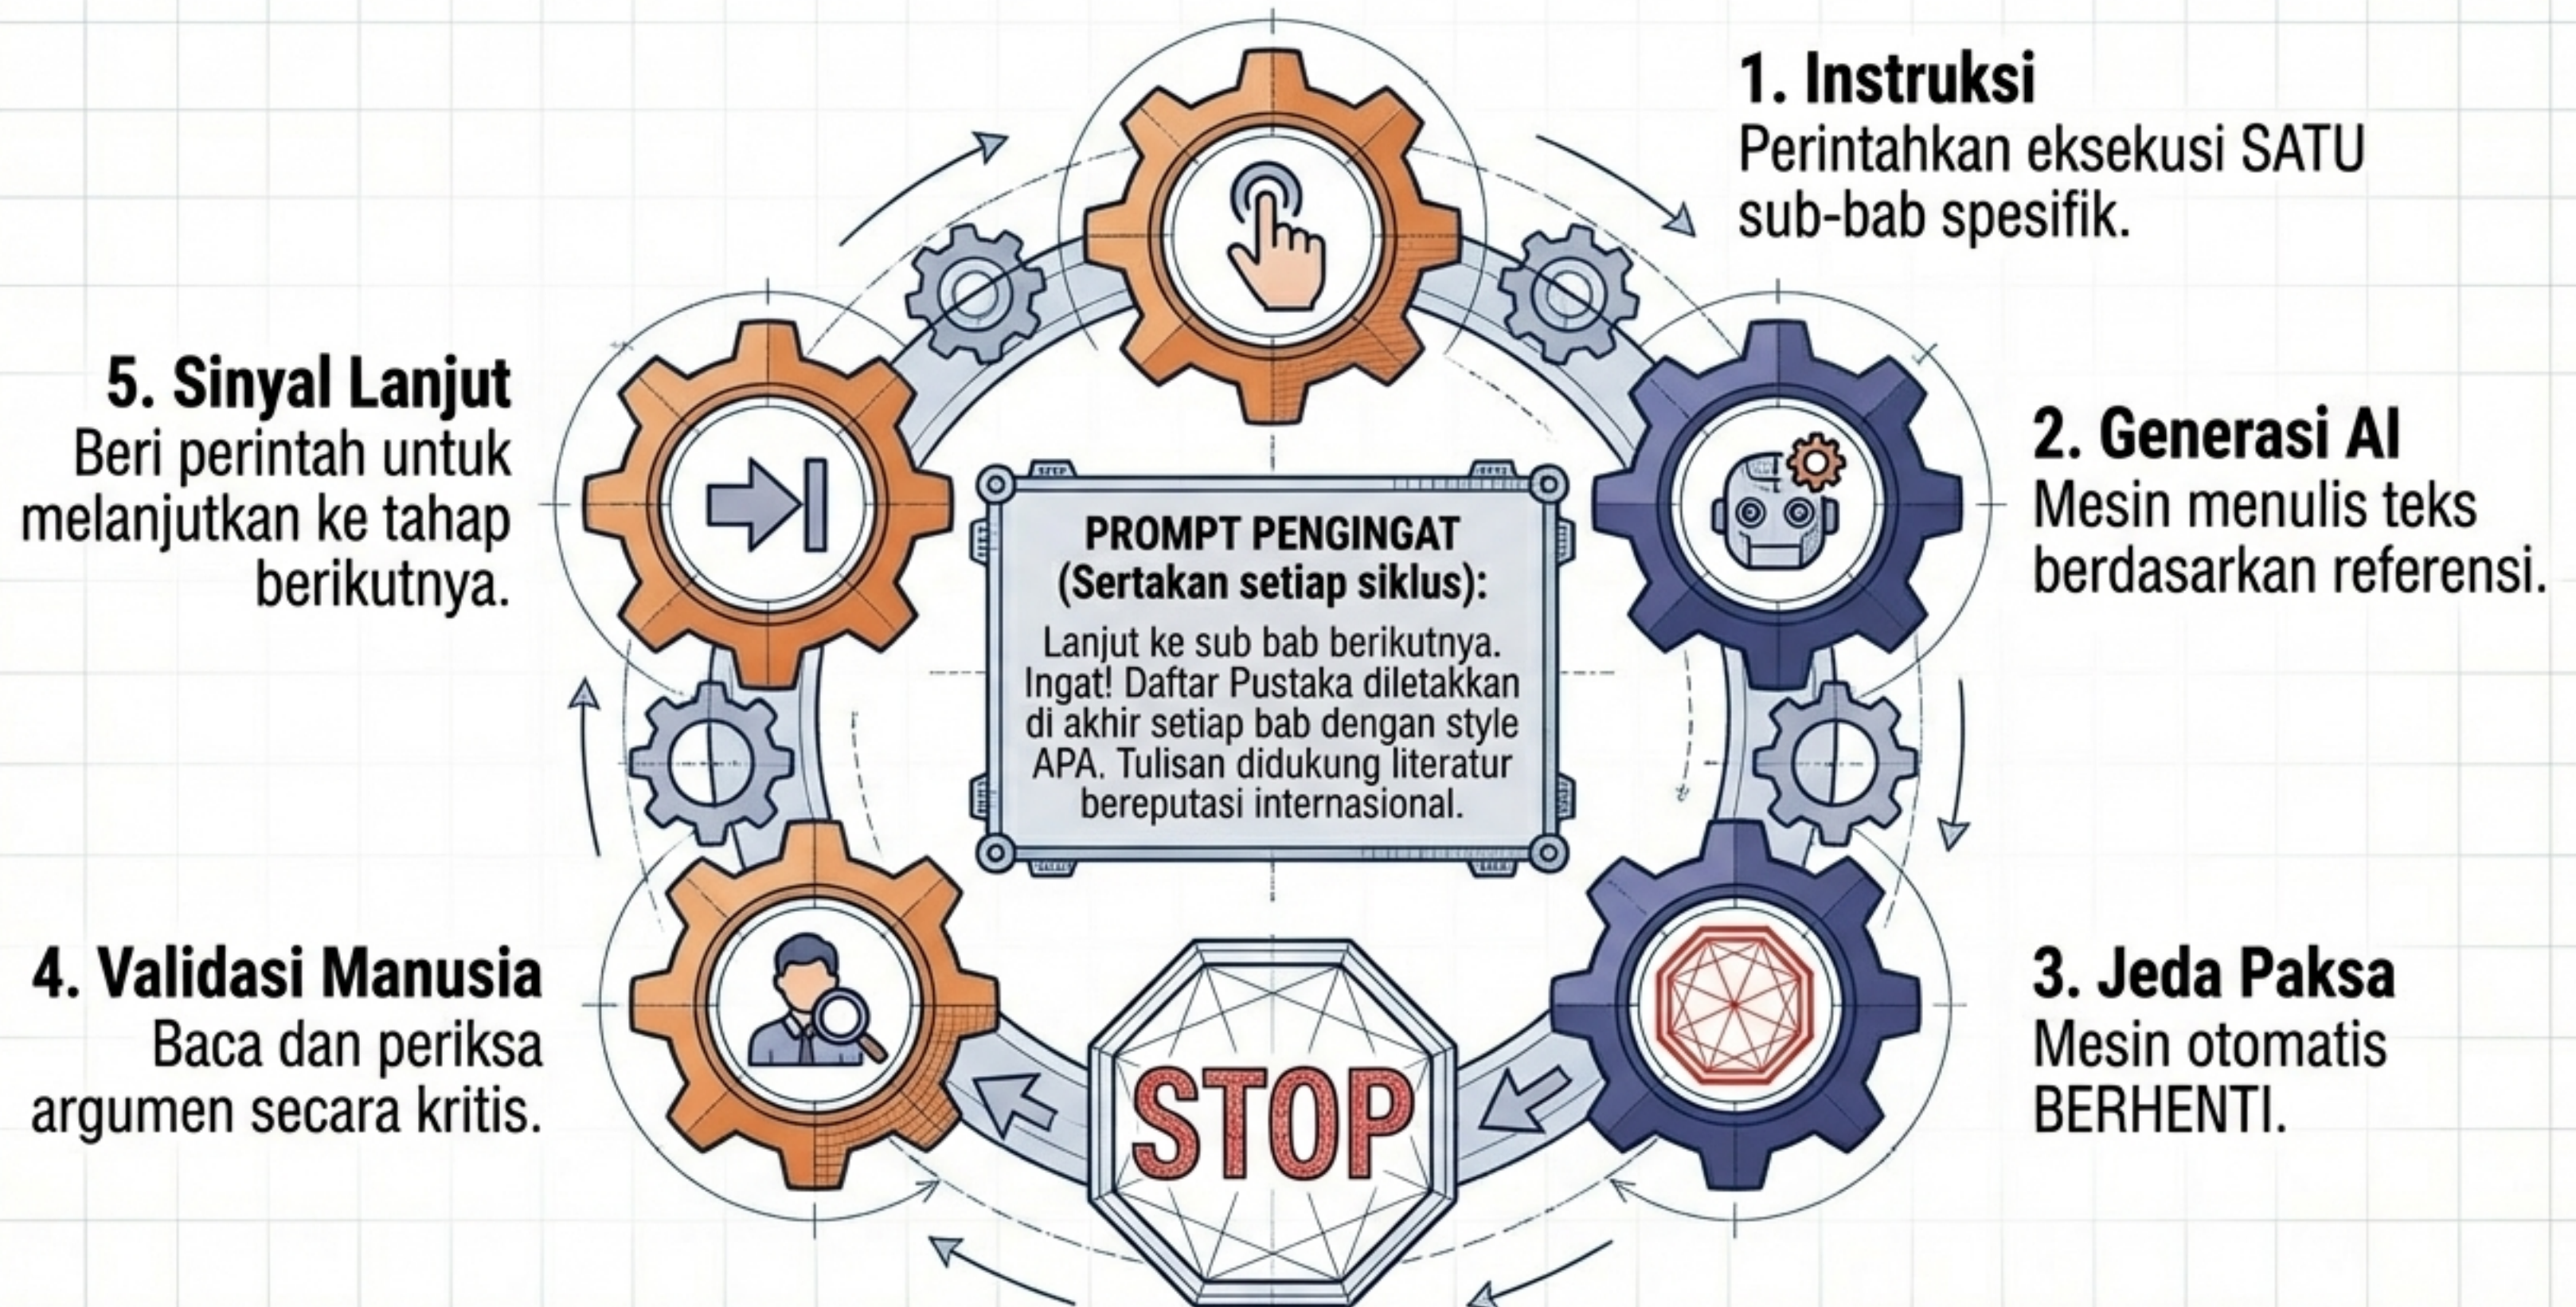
1. Instruksi
Perintahkan eksekusi SATU sub-bab spesifik.

2. Generasi AI
Mesin menulis teks berdasarkan referensi.

3. Jeda Paksa
Mesin otomatis BERHENTI.

4. Validasi Manusia
Baca dan periksa argumen secara kritis.

5. Sinyal Lanjut
Beri perintah untuk melanjutkan ke tahap berikutnya.

PROMPT PENGINGAT
(Sertakan setiap siklus):
Lanjut ke sub bab berikutnya. Ingat! Daftar Pustaka diletakkan di akhir setiap bab dengan style APA. Tulisan didukung literatur bereputasi internasional.

STOP